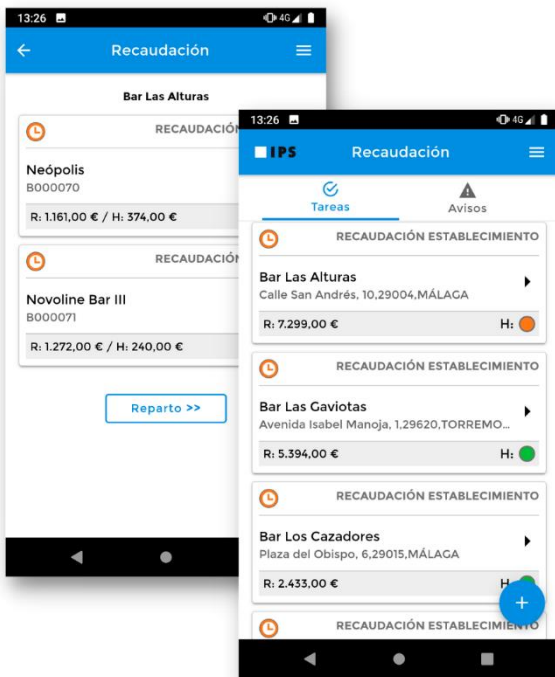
13:26

Recaudación

Bar Las Alturas

RECAUDACIÓN

Neópolis
B000070

R: 1.161,00 € / H: 374,00 €

RECAUDACIÓN

Novoline Bar III
B000071

R: 1.272,00 € / H: 240,00 €

Reparto >>

13:26

IPS

Recaudación

Tareas

Avisos

RECAUDACIÓN ESTABLECIMIENTO

Bar Las Alturas
Calle San Andrés, 10,29004,MÁLAGA

R: 7.299,00 €

H:

RECAUDACIÓN ESTABLECIMIENTO

Bar Las Gaviotas
Avenida Isabel Manoja, 1,29620,TORREMO...

R: 5.394,00 €

H:

RECAUDACIÓN ESTABLECIMIENTO

Bar Los Cazadores
Plaza del Obispo, 6,29015,MÁLAGA

R: 2.433,00 €

H

RECAUDACIÓN ESTABLECIMIENTO